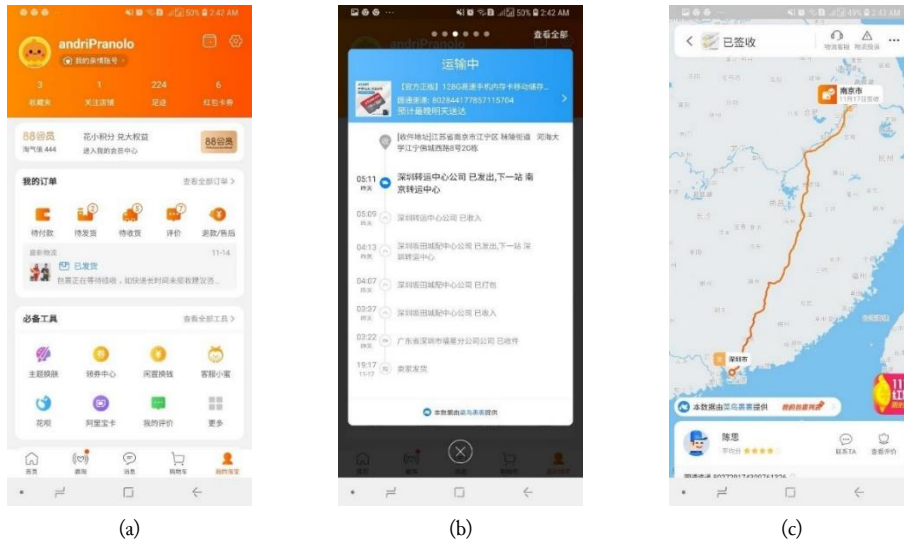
N 53% 2:42 AM

andriPranolo

我的亲情账号

3 收藏夹
1 关注店铺
224 足迹
6 红包卡券

88会员
淘气值 444
花小积分 兑大权益
进入我的会员中心
88会员

我的订单
查看全部订单 >
待付款 待发货 待收货 评价 退款/售后
最新物流 11-14
已发货
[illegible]

必备工具
查看全部工具 >
主题换肤 领券中心 闲置换钱 客服小蜜
花呗 阿里宝卡 我的评价 更多

首页 微淘 消息 购物车 我的淘宝

(a)

N 53% 2:42 AM

查看全部

运输中
【官方正版】128G高速手机内存卡移动储存...
圆通速递: 802844177857115704
预计最晚明天送达

[收件地址]江苏省南京市江宁区 秣陵街道 河海大学江宁佛城西路8号20栋

05:11 昨天 深圳转运中心公司 已发出,下一站 南京转运中心
05:09 昨天 深圳转运中心公司 已收入
04:13 昨天 深圳南田城配中心公司 已发出,下一站 深圳转运中心
04:07 昨天 深圳南田城配中心公司 已打包
03:27 昨天 深圳南田城配中心公司 已收入
03:22 昨天 广东省深圳市福黄分公司公司 已收件
19:17 11-17 商家发货

本数据由菜鸟裹裹提供

(b)

49% 2:43 AM

已签收
物流客服 物流投诉

南京市
11月17日签收

深圳市

本数据由菜鸟裹裹提供 我的包裹列表

陈思
快递员 ★★★★
联系TA 查看评价
圆通速递 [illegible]

(c)